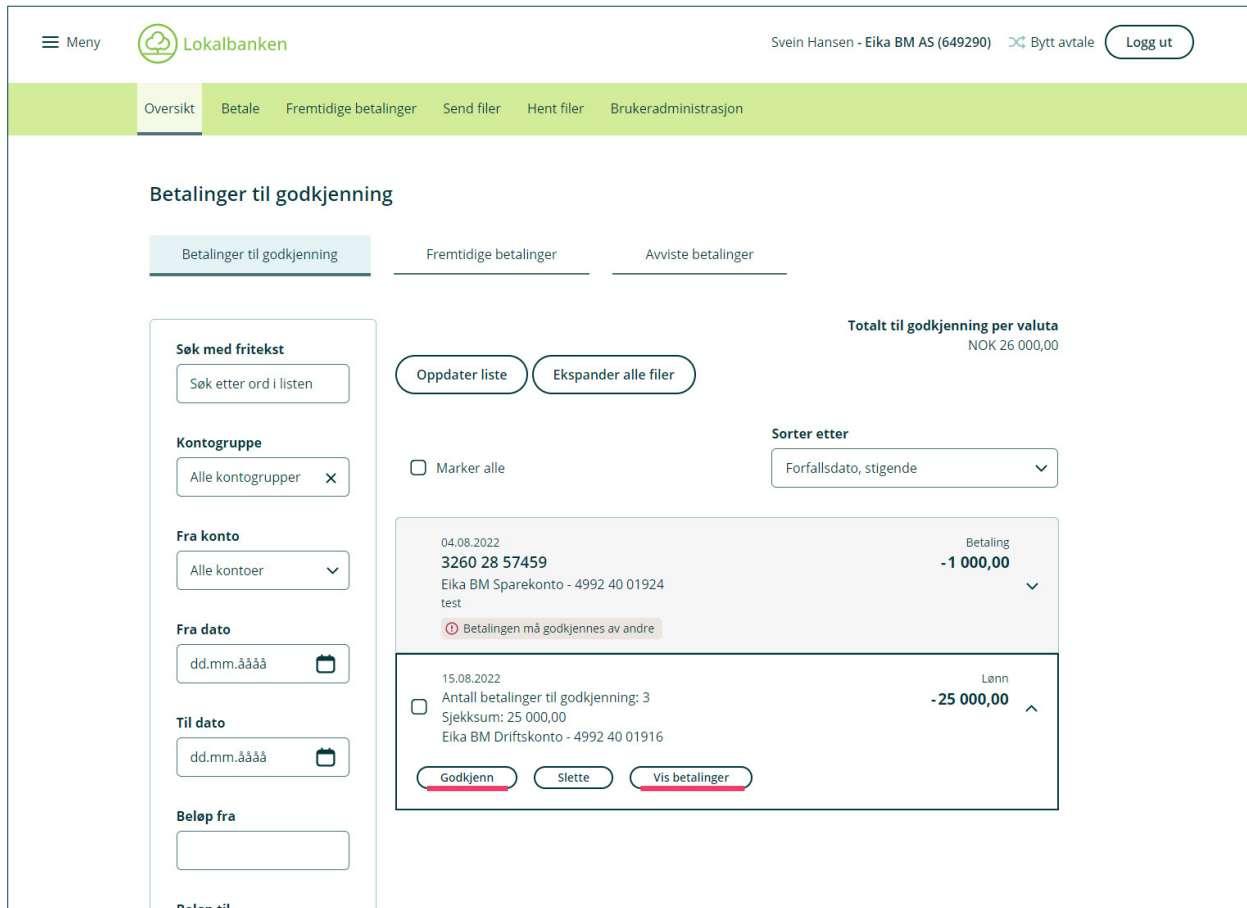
Meny

Lokalbanken

Svein Hansen - Eika BM AS (649290) Bytt avtale Logg ut

Oversikt Betale Fremtidige betalinger Send filer Hent filer Brukeradministrasjon

Betalinger til godkjenning

Betalinger til godkjenning Fremtidige betalinger Avviste betalinger

Søk med fritekst
Søk etter ord i listen

Kontogruppe
Alle kontogrupper

Fra konto
Alle kontoer

Fra dato
dd.mm.åååå

Til dato
dd.mm.åååå

Beløp fra

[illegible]

Totalt til godkjenning per valuta
NOK 26 000,00

Oppdater liste Ekspander alle filer

Sorter etter
Marker alle
Forfallsdato, stigende

04.08.2022
3260 28 57459
Eika BM Sparekonto - 4992 40 01924
test
Betalingen må godkjennes av andre
Betaling
-1 000,00

15.08.2022
Antall betalinger til godkjenning: 3
Sjekksum: 25 000,00
Eika BM Driftskonto - 4992 40 01916
Lønn
-25 000,00

Godkjenn Slette Vis betalinger